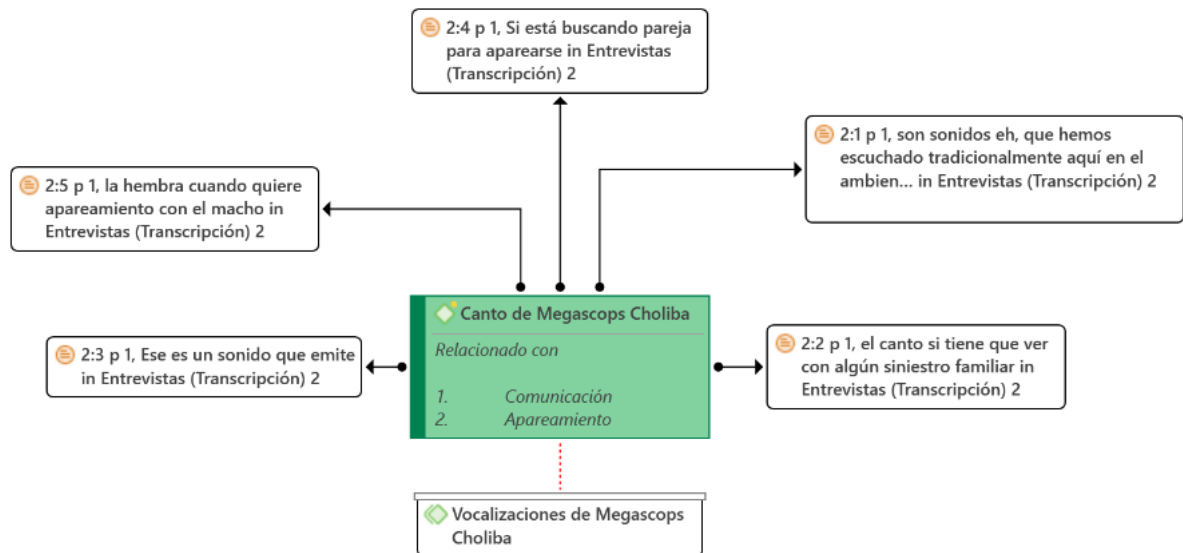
2:4 p 1, Si está buscando pareja para aparearse in Entrevistas (Transcripción) 2

2:5 p 1, la hembra cuando quiere apareamiento con el macho in Entrevistas (Transcripción) 2

2:1 p 1, son sonidos eh, que hemos escuchado tradicionalmente aquí en el ambien... in Entrevistas (Transcripción) 2

2:3 p 1, Ese es un sonido que emite in Entrevistas (Transcripción) 2

Canto de Megascops Choliba

Relacionado con

1. Comunicación
2. Apareamiento

2:2 p 1, el canto si tiene que ver con algún siniestro familiar in Entrevistas (Transcripción) 2

Vocalizaciones de Megascops Choliba